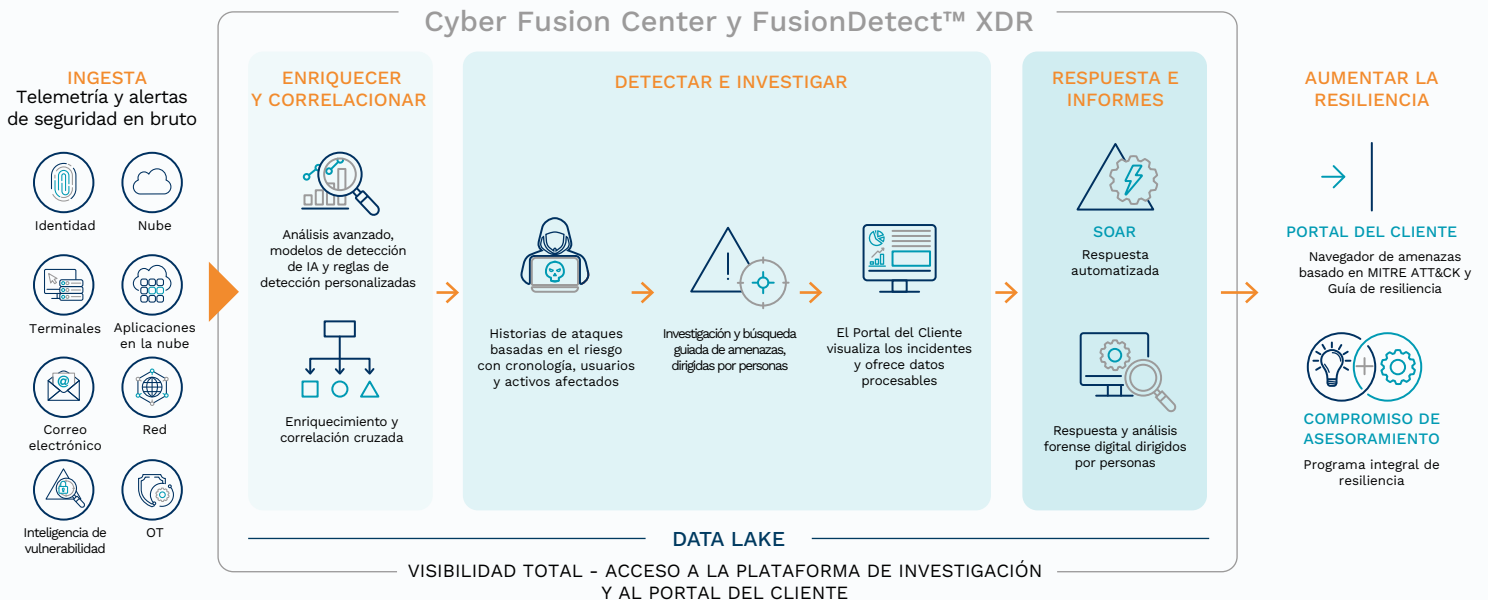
Cyber Fusion Center y FusionDetect™ XDR

INGESTA
Telemetría y alertas de seguridad en bruto

Identidad

Nube

Terminales

Aplicaciones en la nube

Correo electrónico

Red

Inteligencia de vulnerabilidad

OT

ENRIQUECER Y CORRELACIONAR

Análisis avanzado, modelos de detección de IA y reglas de detección personalizadas

Enriquecimiento y correlación cruzada

DETECTAR E INVESTIGAR

Historias de ataques basadas en el riesgo con cronología, usuarios y activos afectados

Investigación y búsqueda guiada de amenazas, dirigidas por personas

El Portal del Cliente visualiza los incidentes y ofrece datos procesables

RESPUESTA E INFORMES

SOAR
Respuesta automatizada

Respuesta y análisis forense digital dirigidos por personas

AUMENTAR LA RESILIENCIA

PORTAL DEL CLIENTE
Navegador de amenazas basado en MITRE ATT&CK y Guía de resiliencia

COMPROMISO DE ASESORAMIENTO
Programa integral de resiliencia

DATA LAKE

VISIBILIDAD TOTAL - ACCESO A LA PLATAFORMA DE INVESTIGACIÓN Y AL PORTAL DEL CLIENTE